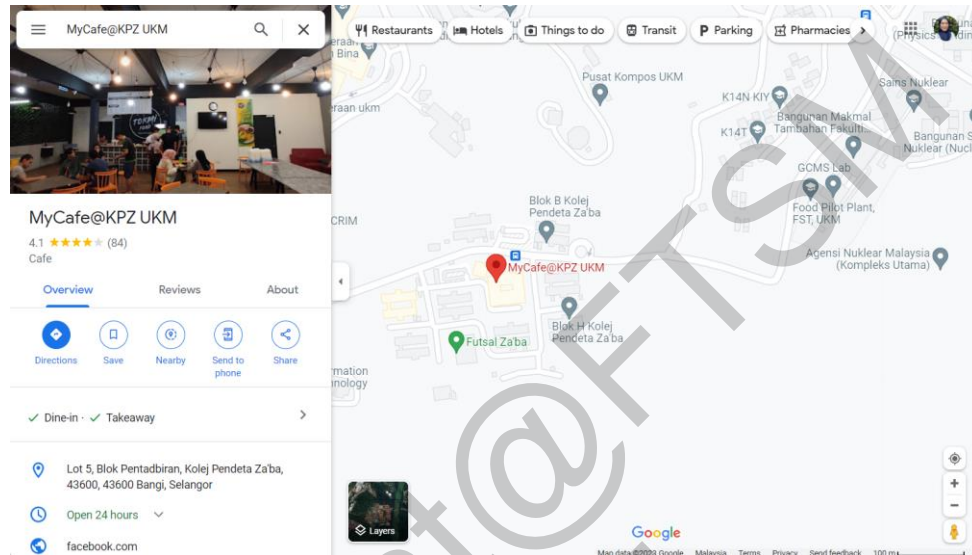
MyCafe@KPZ UKM

Restaurants | Hotels | Things to do | Transit | Parking | Pharmacies

MyCafe@KPZ UKM
4.1 ★★★★★ (84)
Cafe

Overview | Reviews | About

Directions | Save | Nearby | Send to phone | Share

✓ Dine-in · ✓ Takeaway

Lot 5, Blok Pentadbiran, Kolej Pendeta Za'ba, 43600, 43600 Bangi, Selangor

Open 24 hours

facebook.com

Pusat Kompos UKM
K14N KIY
K14T
Bangunan Makmal Tambahan Fakulti
Sains Nuklear
Bangunan S Nuklear (Nucl
(Physics
GCMS Lab
Food Pilot Plant, FST, UKM
Agensi Nuklear Malaysia (Kompleks Utama)
Blok B Kolej Pendeta Za'ba
MyCafe@KPZ UKM
Blok H Kolej Pendeta Za'ba
Futsal Za'ba
CRIM
eraan ukm
eraan Bina
rmation nology
Layers
Google
Map data ©2023 Google Malaysia Terms Privacy Send feedback 100 m
@FTSM